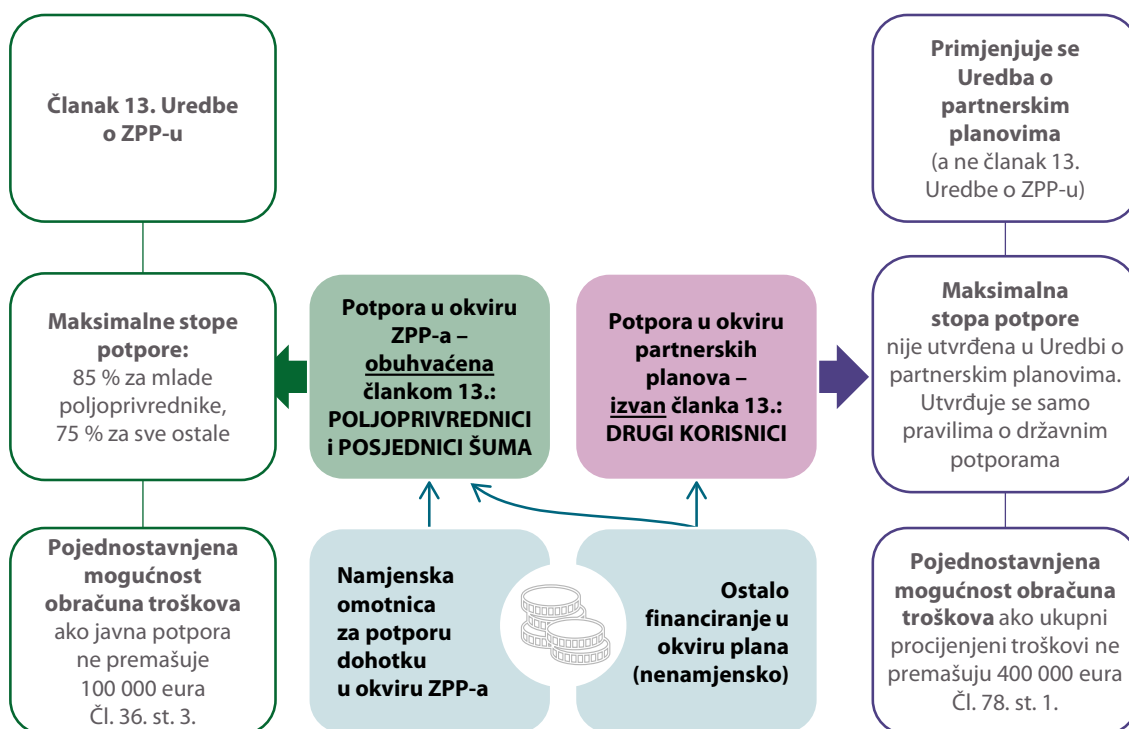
Članak 13. Uredbe o ZPP-u

Maksimalne stope potpore:
85 % za mlade poljoprivrednike, 75 % za sve ostale

Pojednostavnjena mogućnost obračuna troškova ako javna potpora ne premašuje 100 000 eura Čl. 36. st. 3.

Potpora u okviru ZPP-a – obuhvaćena člankom 13.: POLJOPRIVREDNICI i POSJEDNICI ŠUMA

Potpora u okviru partnerskih planova – izvan članka 13.: DRUGI KORISNICI

Namjenska omotnica za potporu dohotku u okviru ZPP-a

Ostalo financiranje u okviru plana (nenamjensko)

Primjenjuje se Uredba o partnerskim planovima (a ne članak 13. Uredbe o ZPP-u)

Maksimalna stopa potpore nije utvrđena u Uredbi o partnerskim planovima. Utvrđuje se samo pravilima o državnim potporama

Pojednostavnjena mogućnost obračuna troškova ako ukupni procijenjeni troškovi ne premašuju 400 000 eura Čl. 78. st. 1.